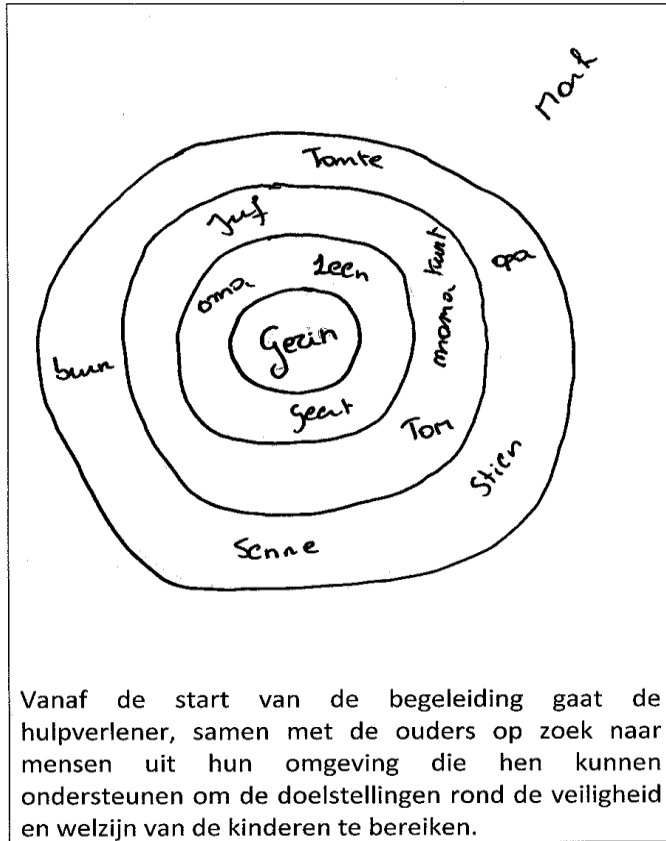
Mark

Tante

Juf

opa

Leen

oma

tante

mama

Gezin

buur

Geert

Tom

Stien

Senne

Vanaf de start van de begeleiding gaat de hulpverlener, samen met de ouders op zoek naar mensen uit hun omgeving die hen kunnen ondersteunen om de doelstellingen rond de veiligheid en welzijn van de kinderen te bereiken.